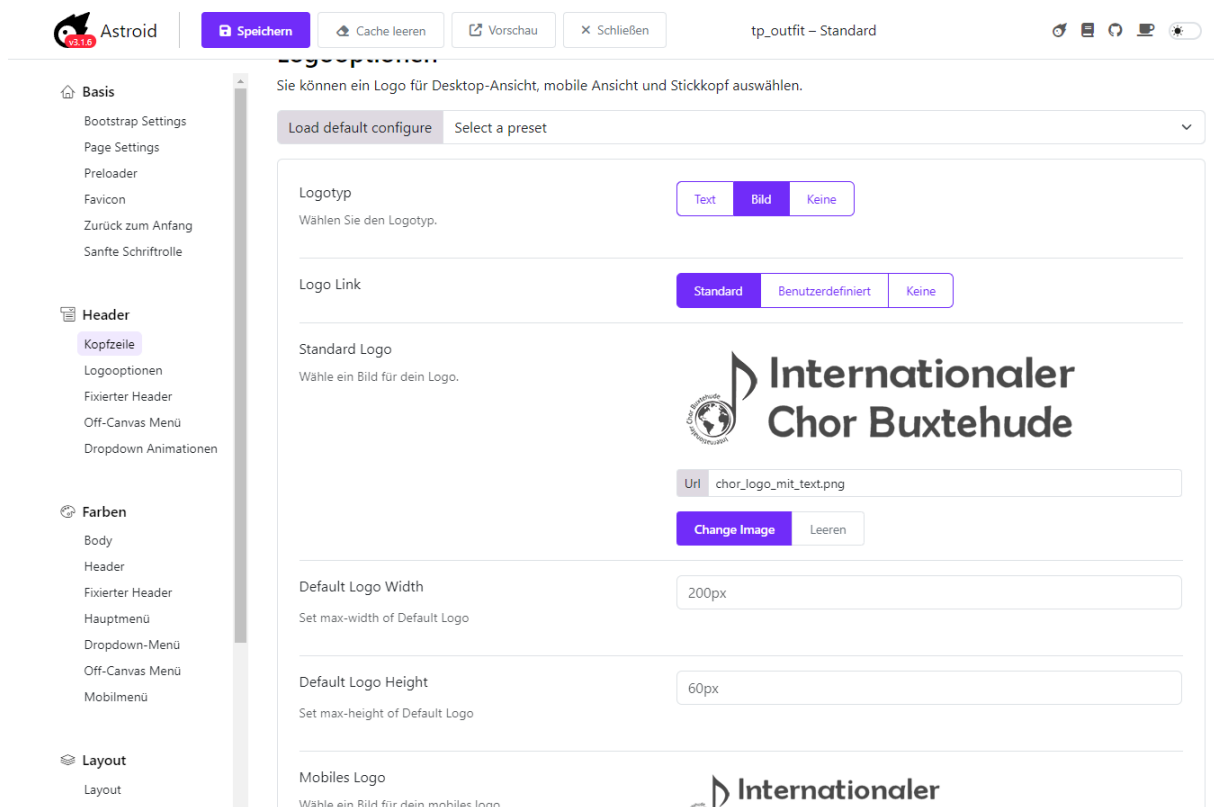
v3.1.6 Astroid

Speichern

Cache leeren

Vorschau

× Schließen

tp_outfit – Standard

Basis

Bootstrap Settings

Page Settings

Preloader

Favicon

Zurück zum Anfang

Sanfte Schriftrolle

Header

Kopfzeile

Logooptionen

Fixierter Header

Off-Canvas Menü

Dropdown Animationen

Farben

Body

Header

Fixierter Header

Hauptmenü

Dropdown-Menü

Off-Canvas Menü

Mobilmenü

Layout

Layout

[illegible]

Sie können ein Logo für Desktop-Ansicht, mobile Ansicht und Stickkopf auswählen.

Load default configure

Select a preset

Logotyp

Wählen Sie den Logotyp.

Text

Bild

Keine

Logo Link

Standard

Benutzerdefiniert

Keine

Standard Logo

Wähle ein Bild für dein Logo.

Internationaler Chor Buxtehude

Url

chor_logo_mit_text.png

Change Image

Leeren

Default Logo Width

Set max-width of Default Logo

200px

Default Logo Height

Set max-height of Default Logo

60px

Mobiles Logo

Wähle ein Bild für dein mobiles logo

Internationaler